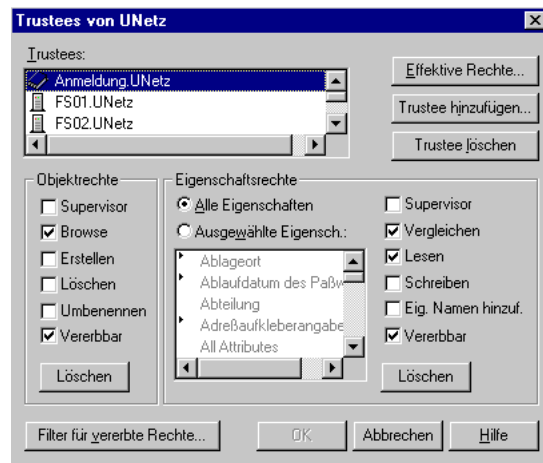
Trustees von UNetz

Trustees:

Anmeldung.UNetz
FS01.UNetz
FS02.UNetz

Effektive Rechte...
Trustee hinzufügen...
Trustee löschen

Objektrechte
Supervisor
Browse
Erstellen
Löschen
Umbenennen
Vererbbar
Löschen

Eigenschaftsrechte
Alle Eigenschaften
Ausgewählte Eigensch.:
Ablageort
Ablaufdatum des Paßw
Abteilung
Adreßaufkleberangabe
All Attributes

Supervisor
Vergleichen
Lesen
Schreiben
Eig. Namen hinzuf.
Vererbbar
Löschen

Filter für vererbte Rechte...
OK
Abbrechen
Hilfe